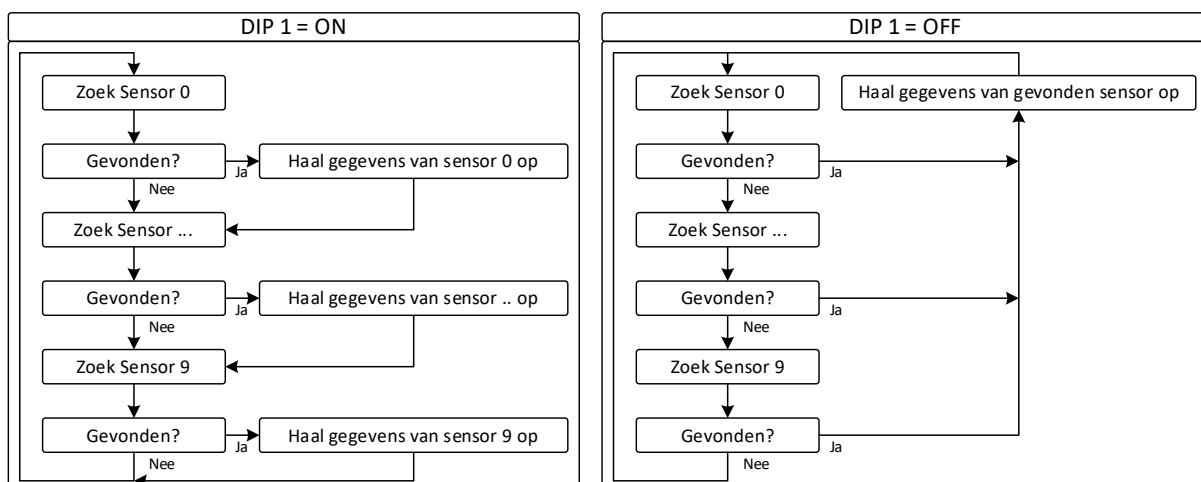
DIP 1 = ON

Zoek Sensor 0

Gevonden?

Ja

Haal gegevens van sensor 0 op

Nee

Zoek Sensor ...

Gevonden?

Ja

Haal gegevens van sensor .. op

Nee

Zoek Sensor 9

Gevonden?

Ja

Haal gegevens van sensor 9 op

Nee

DIP 1 = OFF

Zoek Sensor 0

Haal gegevens van gevonden sensor op

Gevonden?

Ja

Nee

Zoek Sensor ...

Gevonden?

Ja

Nee

Zoek Sensor 9

Gevonden?

Ja

Nee